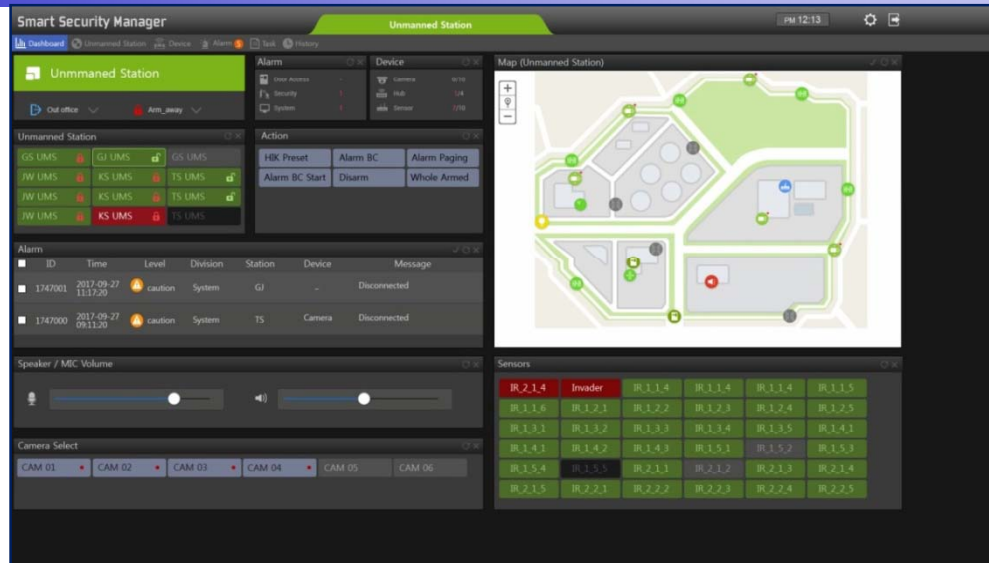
Smart Security Manager

Unmanned Station

PM 12:13

Dashboard Unmanned Station Device Alarm 3 Task History

Unmanned Station

Out office Arm_away

Alarm

Door Access -
Security 1
System 1

Device

Camera 9/10
Hub 1/4
Sensor 7/10

Map (Unmanned Station)

Unmanned Station

| GS UMS | GJ UMS | GS UMS |
|---|---|---|
| JW UMS | KS UMS | TS UMS |
| JW UMS | KS UMS | TS UMS |
| JW UMS | KS UMS | TS UMS |

Action

| HIK Preset | Alarm BC | Alarm Paging |
|---|---|---|
| Alarm BC Start | Disarm | Whole Armed |

Alarm

| ID | Time | Level | Division | Station | Device | Message |
|---|---|---|---|---|---|---|
| 1747001 | 2017-09-27 11:17:20 | caution | System | GJ | - | Disconnected |
| 1747000 | 2017-09-27 09:11:20 | caution | System | TS | Camera | Disconnected |

Speaker / MIC Volume

Sensors

| IR_2_1_4 | Invader | IR_1_1_4 | IR_1_1_4 | IR_1_1_4 | IR_1_1_5 |
|---|---|---|---|---|---|
| IR_1_1_6 | IR_1_2_1 | IR_1_2_2 | IR_1_2_3 | IR_1_2_4 | IR_1_2_5 |
| IR_1_3_1 | IR_1_3_2 | IR_1_3_3 | IR_1_3_4 | IR_1_3_5 | IR_1_4_1 |
| IR_1_4_1 | IR_1_4_2 | IR_1_4_3 | IR_1_5_1 | IR_1_5_2 | IR_1_5_3 |
| IR_1_5_4 | IR_1_5_5 | IR_2_1_1 | IR_2_1_2 | IR_2_1_3 | IR_2_1_4 |
| IR_2_1_5 | IR_2_2_1 | IR_2_2_2 | IR_2_2_3 | IR_2_2_4 | IR_2_2_5 |

Camera Select

CAM 01 CAM 02 CAM 03 CAM 04 CAM 05 CAM 06